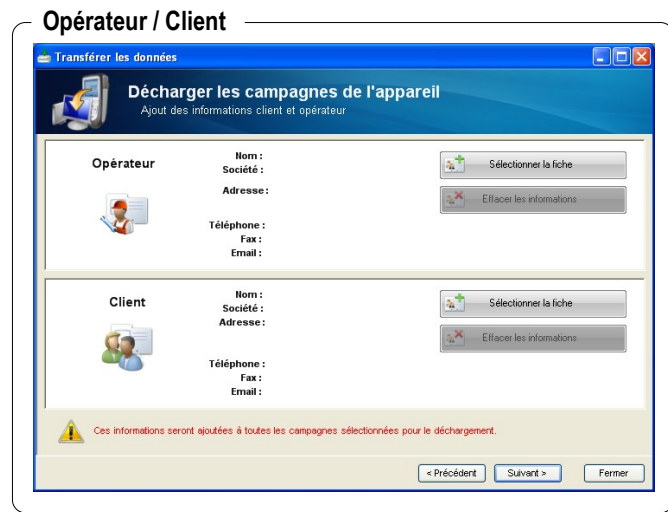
Opérateur / Client

Transférer les données

Décharger les campagnes de l'appareil
Ajout des informations client et opérateur

Opérateur

Nom :
Société :
Adresse :

Téléphone :
Fax :
Email :

Sélectionner la fiche

Effacer les informations

Client

Nom :
Société :
Adresse :

Téléphone :
Fax :
Email :

Sélectionner la fiche

Effacer les informations

Ces informations seront ajoutées à toutes les campagnes sélectionnées pour le déchargement.

< Précédent

Suivant >

Fermer